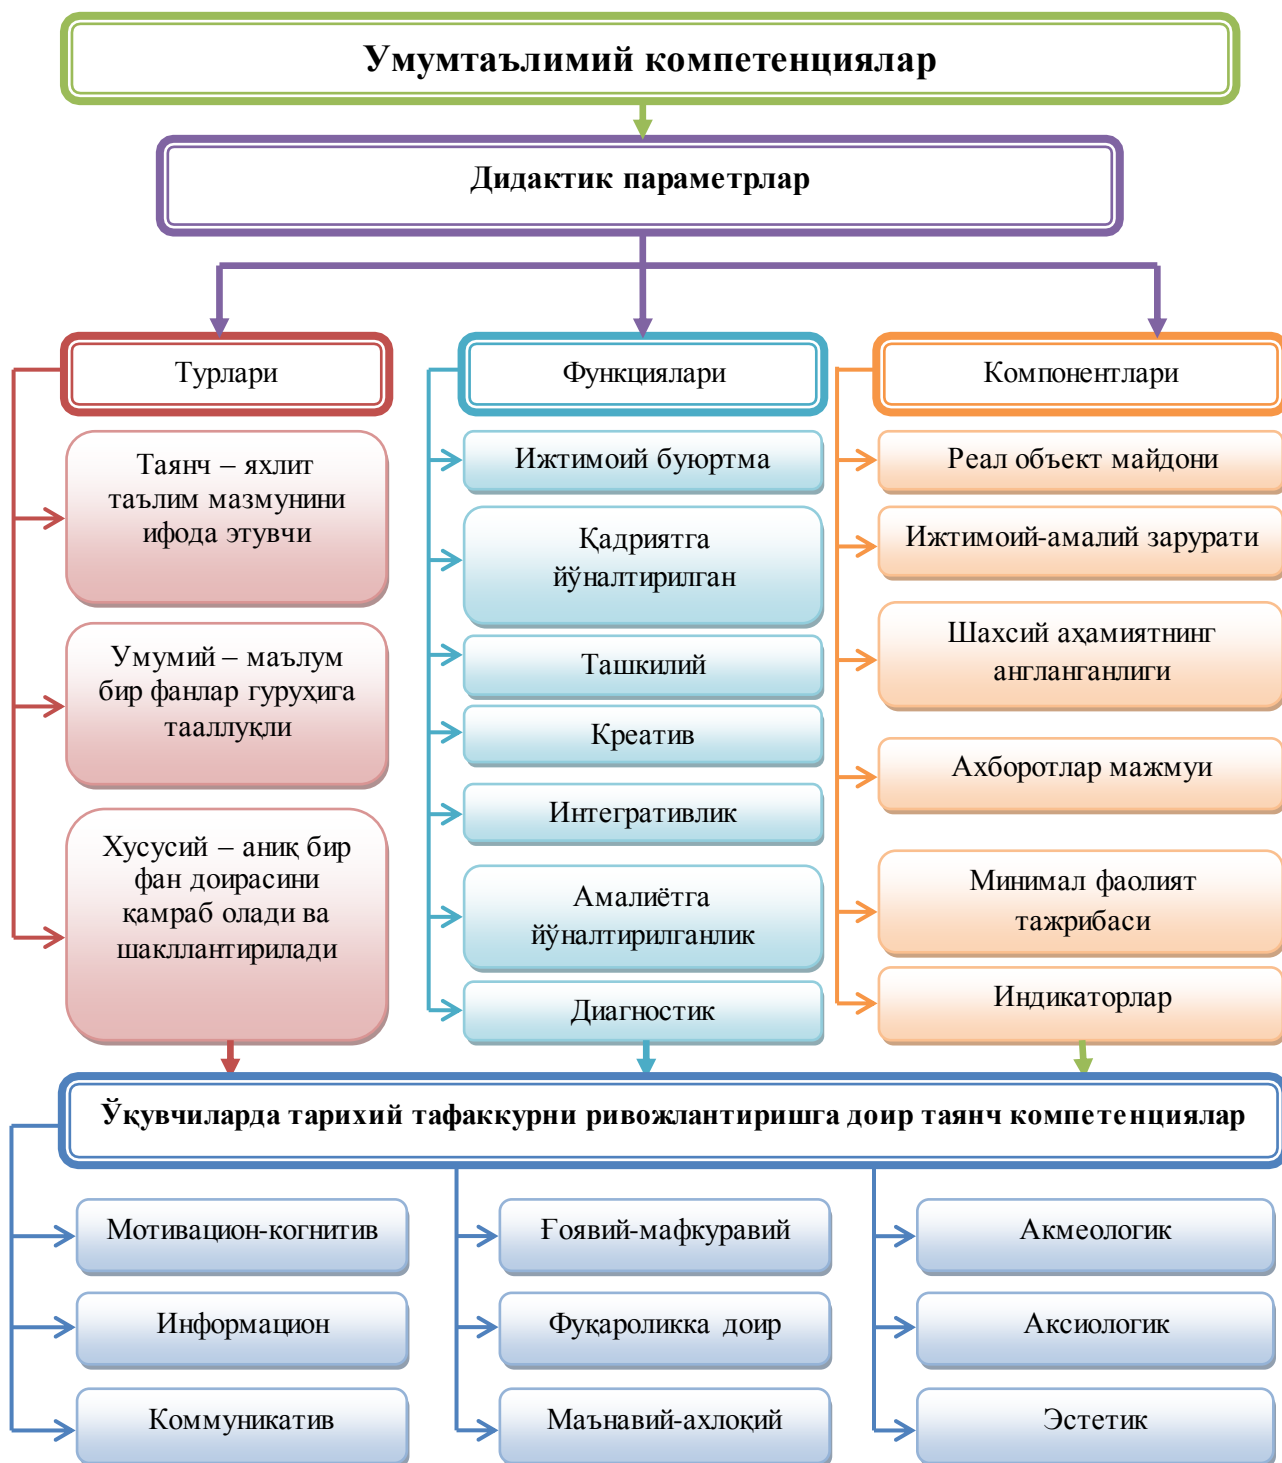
Умумтаълимий компетенциялар

Дидактик параметрлар

Турлари

Таянч – яхлит таълим мазмунини ифода этувчи

Умумий – маълум бир фанлар гуруҳига тааллуқли

Хусусий – аниқ бир фан доирасини қамраб олади ва шакллантирилади

Функциялари

Ижтимоий буюртма

Қадриятга йўналтирилган

Ташкилий

Креатив

Интегративлик

Амалиётга йўналтирилганлик

Диагностик

Компонентлари

Реал объект майдони

Ижтимоий-амалий зарурати

Шахсий аҳамиятнинг англанганлиги

Ахборотлар мажмуи

Минимал фаолият тажрибаси

Индикаторлар

Ўқувчиларда тарихий тафаккурни ривожлантиришга доир таянч компетенциялар

Мотивацион-когнитив

Информацион

Коммуникатив

Ғоявий-мафкуравий

Фуқароликка доир

Маънавий-ахлоқий

Акмеологик

Аксиологик

Эстетик